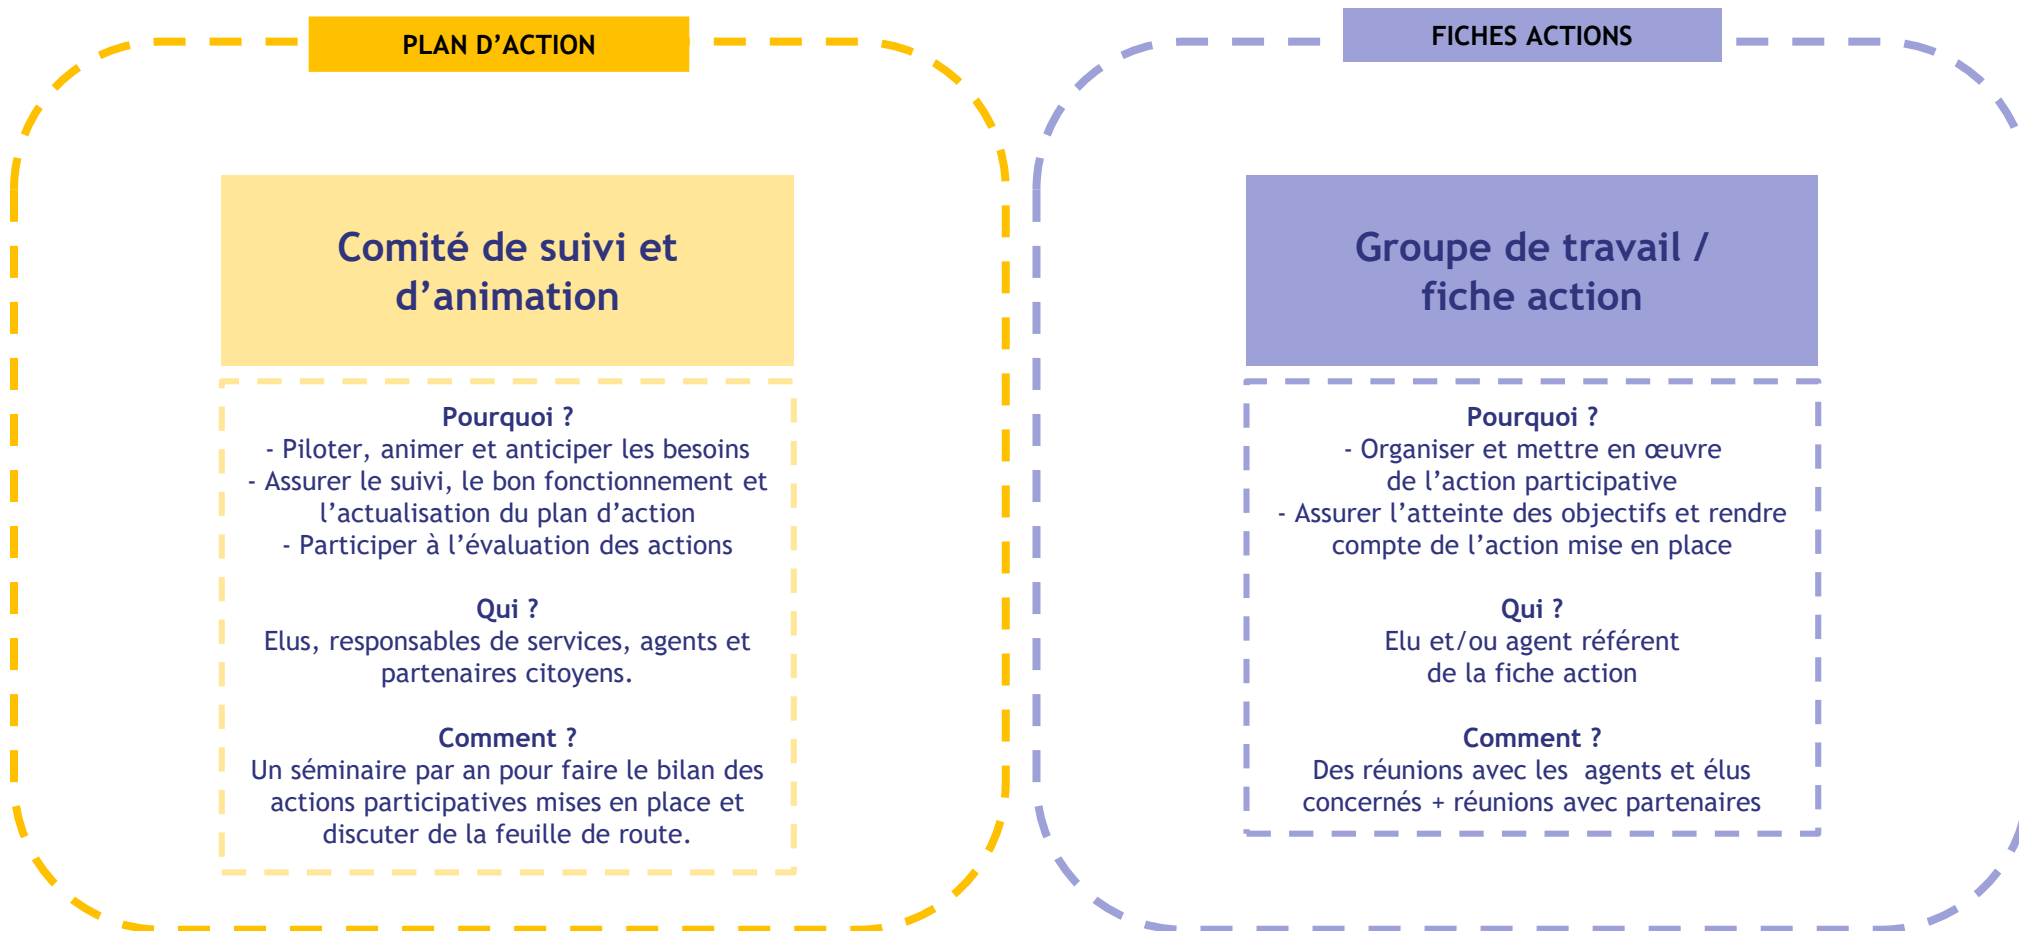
PLAN D'ACTION

Comité de suivi et d'animation

Pourquoi ?
- Piloter, animer et anticiper les besoins
- Assurer le suivi, le bon fonctionnement et l'actualisation du plan d'action
- Participer à l'évaluation des actions

Qui ?
Elus, responsables de services, agents et partenaires citoyens.

Comment ?
Un séminaire par an pour faire le bilan des actions participatives mises en place et discuter de la feuille de route.

FICHES ACTIONS

Groupe de travail / fiche action

Pourquoi ?
- Organiser et mettre en œuvre de l'action participative
- Assurer l'atteinte des objectifs et rendre compte de l'action mise en place

Qui ?
Elu et/ou agent référent de la fiche action

Comment ?
Des réunions avec les agents et élus concernés + réunions avec partenaires